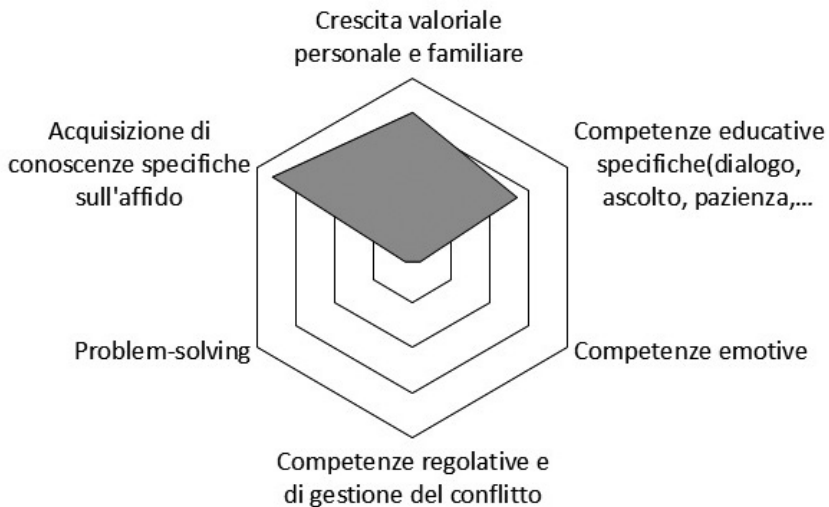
Crescita valoriale personale e familiare

Competenze educative specifiche(dialogo, ascolto, pazienza,...

Competenze emotive

Competenze regolative e di gestione del conflitto

Problem-solving

Acquisizione di conoscenze specifiche sull'affido